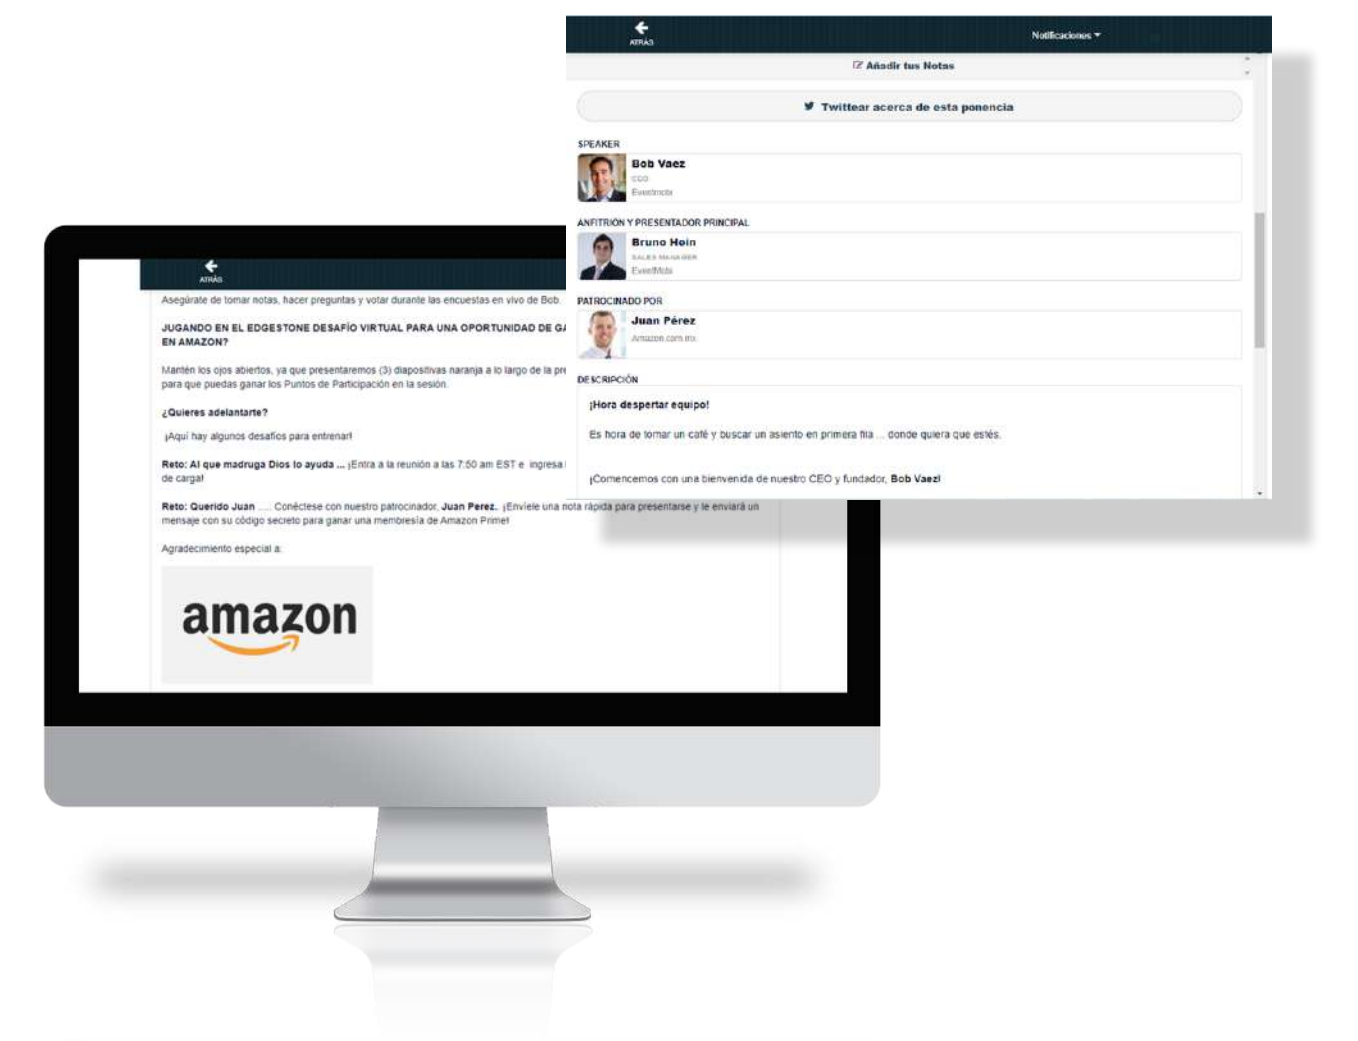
ATRÁS

Notificaciones

Añadir tus Notas

Twittear acerca de esta ponencia

SPEAKER

Bob Vaez
CEO
EventMobi

ANFITRIÓN Y PRESENTADOR PRINCIPAL

Bruno Hein
SALES MANAGER
EventMobi

PATROCINADO POR

Juan Pérez
Amazon.com.mx

DESCRIPCIÓN

¡Hora despertar equipo!

Es hora de tomar un café y buscar un asiento en primera fila ... donde quiera que estés.

¡Comencemos con una bienvenida de nuestro CEO y fundador, Bob Vaez!

ATRÁS

Asegúrate de tomar notas, hacer preguntas y votar durante las encuestas en vivo de Bob.

JUGANDO EN EL EDGESTONE DESAFÍO VIRTUAL PARA UNA OPORTUNIDAD DE G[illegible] EN AMAZON?

Mantén los ojos abiertos, ya que presentaremos (3) diapositivas naranja a lo largo de la pr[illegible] para que puedas ganar los Puntos de Participación en la sesión.

¿Quieres adelantarte?

¡Aquí hay algunos desafíos para entrenar!

Reto: Al que madruga Dios lo ayuda ... ¡Entra a la reunión a las 7:50 am EST e ingresa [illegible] de carga!

Reto: Querido Juan .... Conéctese con nuestro patrocinador, Juan Perez. ¡Envíele una nota rápida para presentarse y le enviará un mensaje con su código secreto para ganar una membresía de Amazon Prime!

Agradecimiento especial a:

amazon